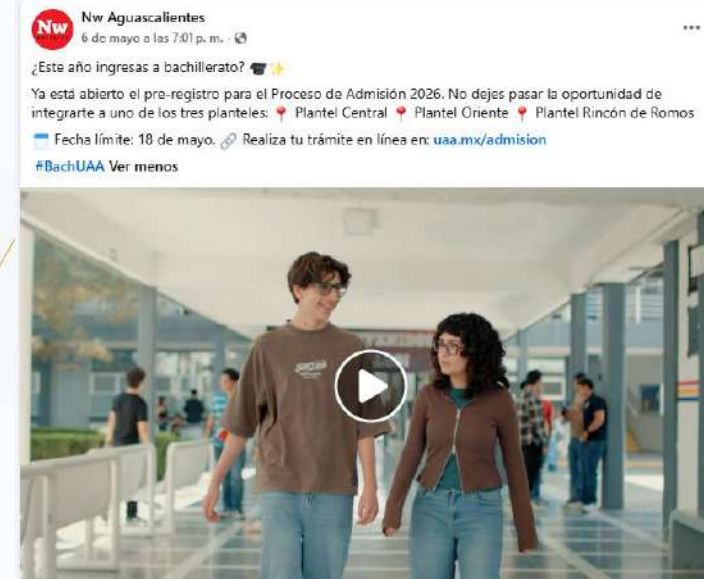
Nw

Nw Aguascalientes
6 de mayo a las 7:01 p. m. ·

...

¿Este año ingresas a bachillerato? 🎓✨

Ya está abierto el pre-registro para el Proceso de Admisión 2026. No dejes pasar la oportunidad de integrarte a uno de los tres planteles: 📍 Plantel Central 📍 Plantel Oriente 📍 Plantel Rincón de Romos

📅 Fecha límite: 18 de mayo. 🔗 Realiza tu trámite en línea en: uaa.mx/admision

#BachUAA Ver menos